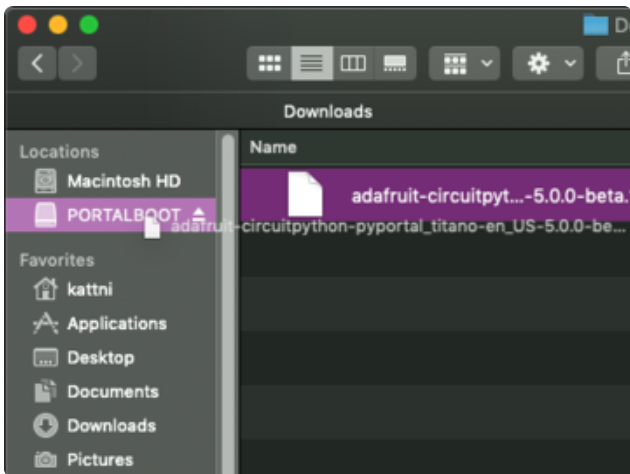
D

Downloads

Locations

Macintosh HD

PORTALBOOT

Favorites

kattni

Applications

Desktop

Documents

Downloads

Pictures

Name

adafruit-circuitpyt...-5.0.0-beta.

adafruit-circuitpython-pyportal_titano-en_US-5.0.0-be...